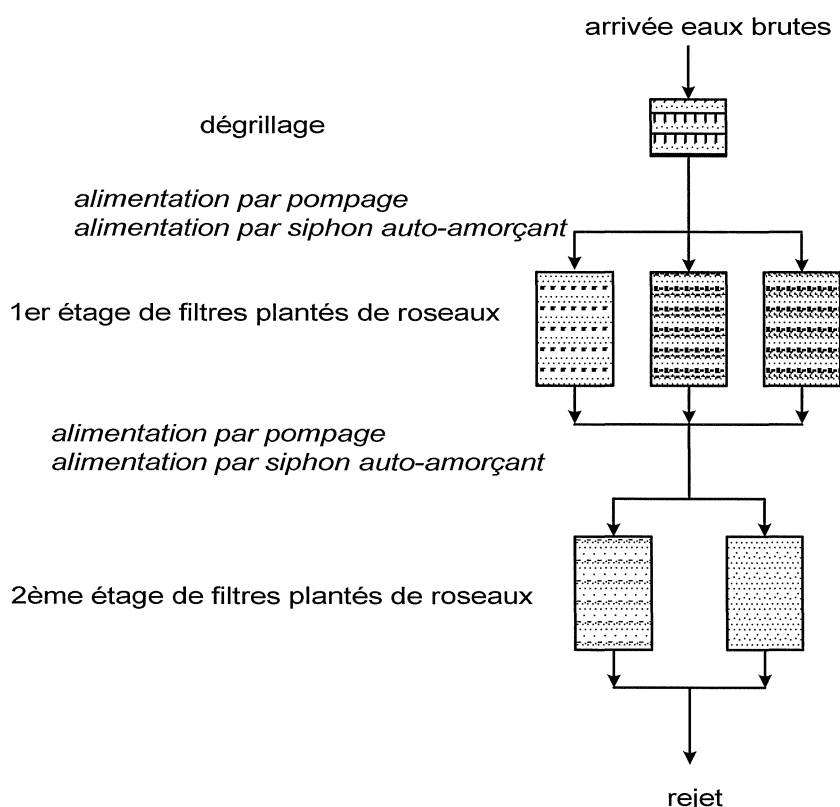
arrivée eaux brutes

dégrillage

alimentation par pompage
alimentation par siphon auto-amorçant

1er étage de filtres plantés de roseaux

alimentation par pompage
alimentation par siphon auto-amorçant

2ème étage de filtres plantés de roseaux

rejet